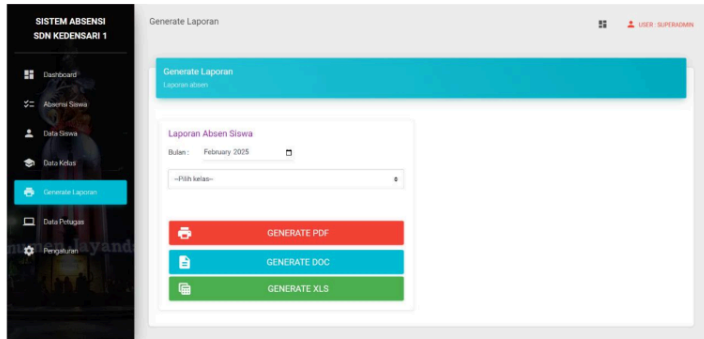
SISTEM ABSENSI SDN KEDENSARI 1

Dashboard
Absensi Siswa
Data Siswa
Data Kelas
Generate Laporan
Data Petugas
Pengaturan

Generate Laporan

USER : SUPERADMIN

Generate Laporan
Laporan absen

Laporan Absen Siswa
Bulan : February 2025
--Pilih kelas--

GENERATE PDF
GENERATE DOC
GENERATE XLS